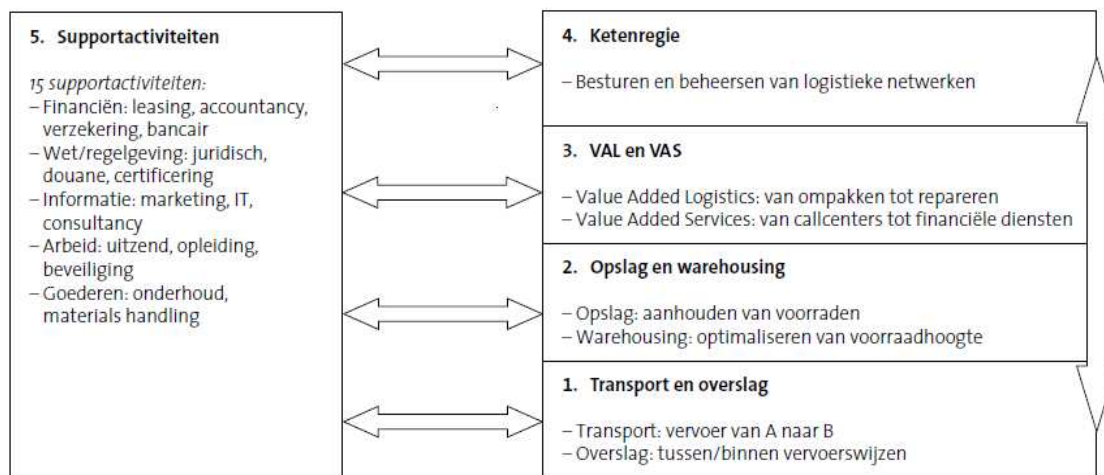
5. Supportactiviteiten

15 supportactiviteiten:
– Financiën: leasing, accountancy, verzekering, bancair
– Wet/regelgeving: juridisch, douane, certificering
– Informatie: marketing, IT, consultancy
– Arbeid: uitzend, opleiding, beveiliging
– Goederen: onderhoud, materials handling

4. Ketenregie

– Besturen en beheersen van logistieke netwerken

3. VAL en VAS

– Value Added Logistics: van ompakken tot repareren
– Value Added Services: van callcenters tot financiële diensten

2. Opslag en warehousing

– Opslag: aanhouden van voorraden
– Warehousing: optimaliseren van voorraadhoogte

1. Transport en overslag

– Transport: vervoer van A naar B
– Overslag: tussen/binnen vervoerswijzen